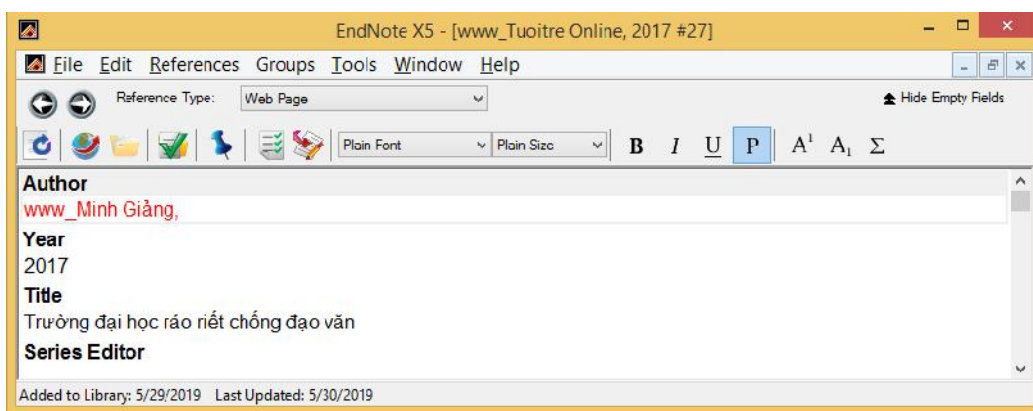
EndNote X5 - [www_Tuoitre Online, 2017 #27]

File Edit References Groups Tools Window Help

Reference Type: Web Page

Hide Empty Fields

Plain Font Plain Size B I U P $A^1$ $A_1$ Σ

Author
www_Minh Giảng,

Year
2017

Title
Trường đại học ráo riết chống đạo văn

Series Editor

Added to Library: 5/29/2019 Last Updated: 5/30/2019